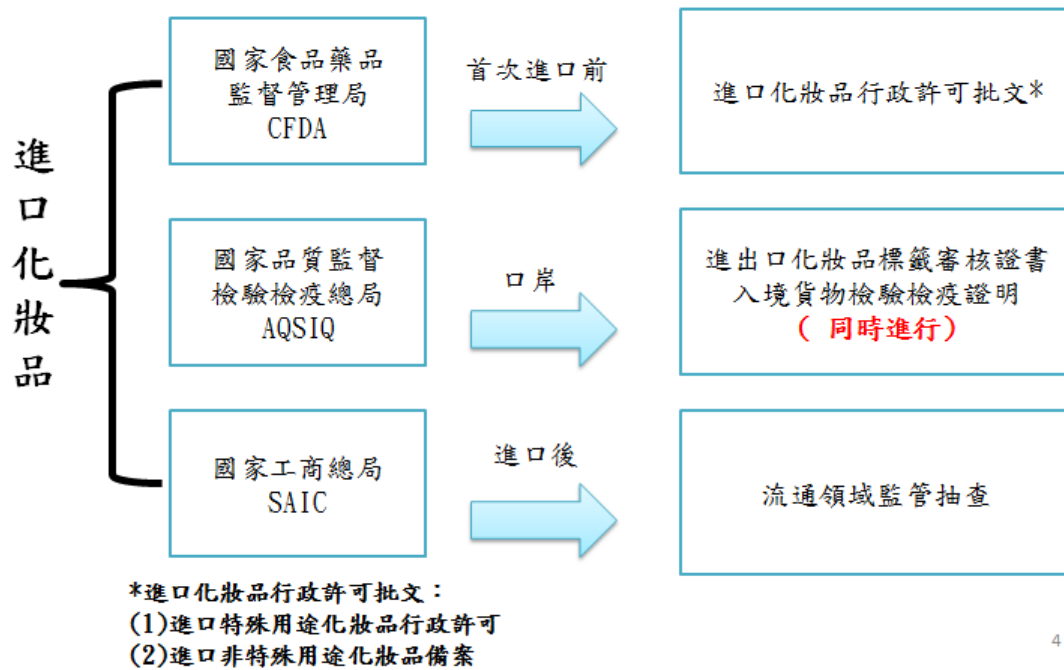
進口化妝品

國家食品藥品監督管理局
CFDA

首次進口前

進口化妝品行政許可批文*

國家品質監督檢驗檢疫總局
AQSIQ

口岸

進出口化妝品標籤審核證書
入境貨物檢驗檢疫證明
（ 同時進行）

國家工商總局
SAIC

進口後

流通領域監管抽查

*進口化妝品行政許可批文：
(1)進口特殊用途化妝品行政許可
(2)進口非特殊用途化妝品備案

4